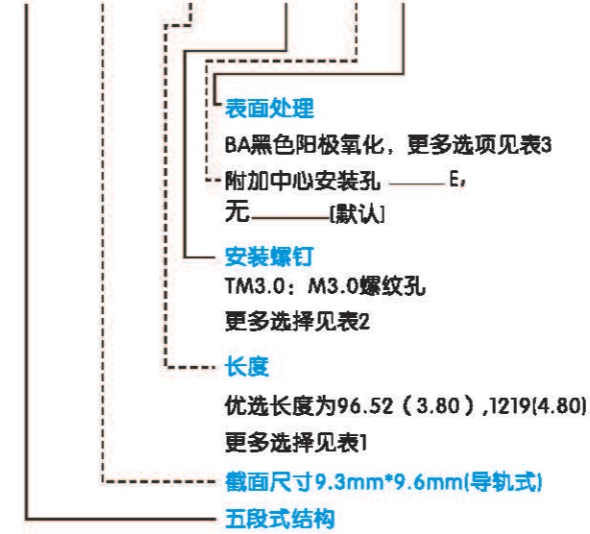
表面处理

BA黑色阳极氧化，更多选项见表3

附加中心安装孔 E，

无 [默认]

安装螺钉

TM3.0：M3.0螺纹孔

更多选择见表2

长度

优选长度为96.52（3.80）,1219(4.80)

更多选择见表1

截面尺寸9.3mm*9.6mm(导轨式)

五段式结构